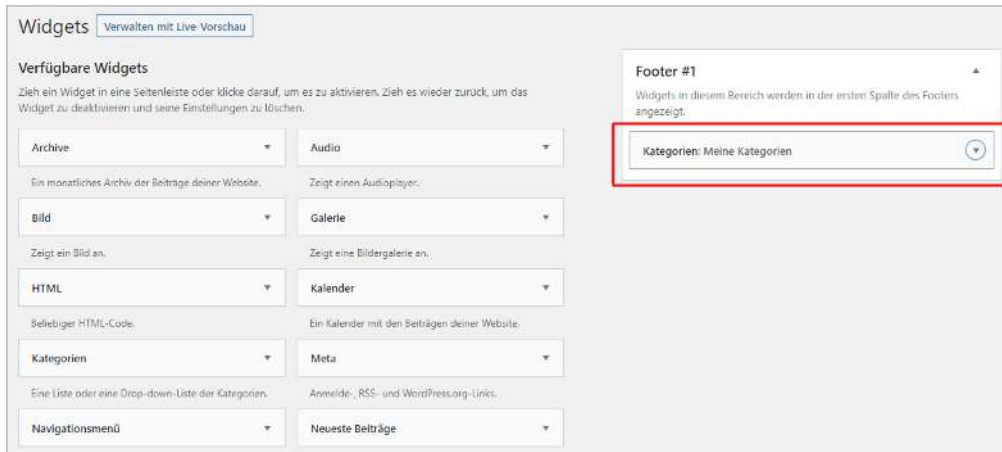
Widgets Verwalten mit Live-Vorschau

Verfügbare Widgets

Zieh ein Widget in eine Seitenleiste oder klicke darauf, um es zu aktivieren. Zieh es wieder zurück, um das Widget zu deaktivieren und seine Einstellungen zu löschen.

Archive

Ein monatliches Archiv der Beiträge deiner Website.

Audio

Zeigt einen Audioplayer.

Bild

Zeigt ein Bild an.

Galerie

Zeigt eine Bildergalerie an.

HTML

Beliebiger HTML-Code.

Kalender

Ein Kalender mit den Beiträgen deiner Website.

Kategorien

Eine Liste oder eine Drop-down-Liste der Kategorien.

Meta

Anmelde-, RSS- und WordPress.org-Links.

Navigationsmenü

Neueste Beiträge

Footer #1

Widgets in diesem Bereich werden in der ersten Spalte des Footers angezeigt.

Kategorien: Meine Kategorien